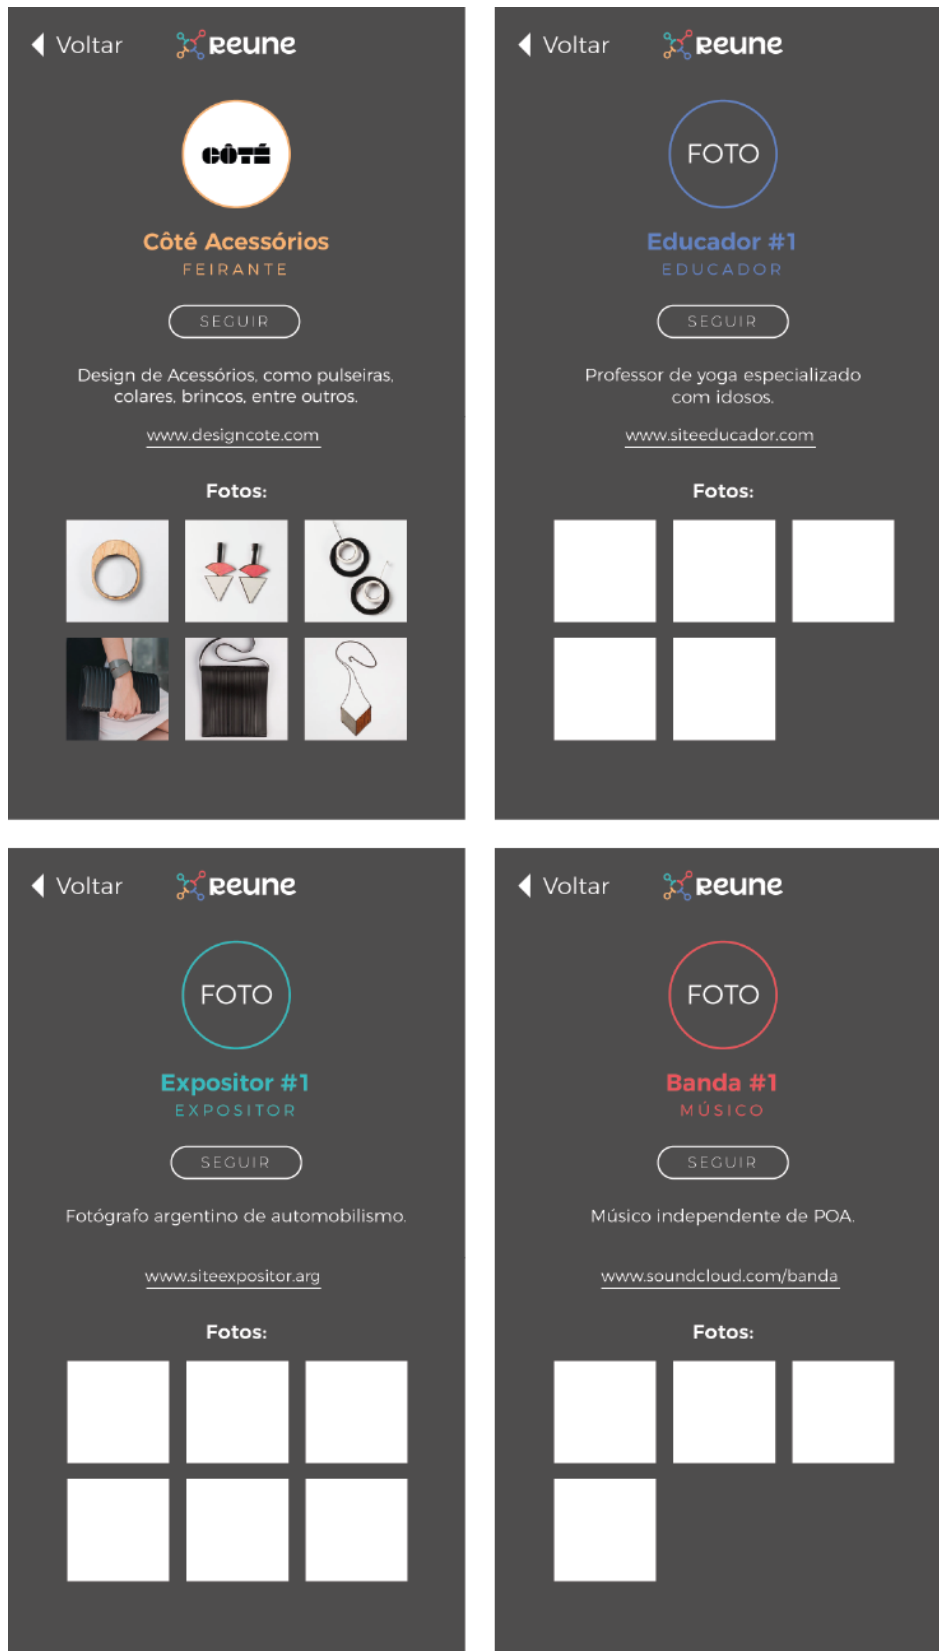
Voltar reune

CÔTÉ

Côté Acessórios
FEIRANTE

SEGUIR

Design de Acessórios, como pulseiras, colares, brincos, entre outros.

www.designcote.com

Fotos:

Voltar reune

FOTO

Educador #1
EDUCADOR

SEGUIR

Professor de yoga especializado com idosos.

www.siteeducador.com

Fotos:

Voltar reune

FOTO

Expositor #1
EXPOSITOR

SEGUIR

Fotógrafo argentino de automobilismo.

www.siteexpositor.arg

Fotos:

Voltar reune

FOTO

Banda #1
MÚSICO

SEGUIR

Músico independente de POA.

www.soundcloud.com/banda

Fotos: